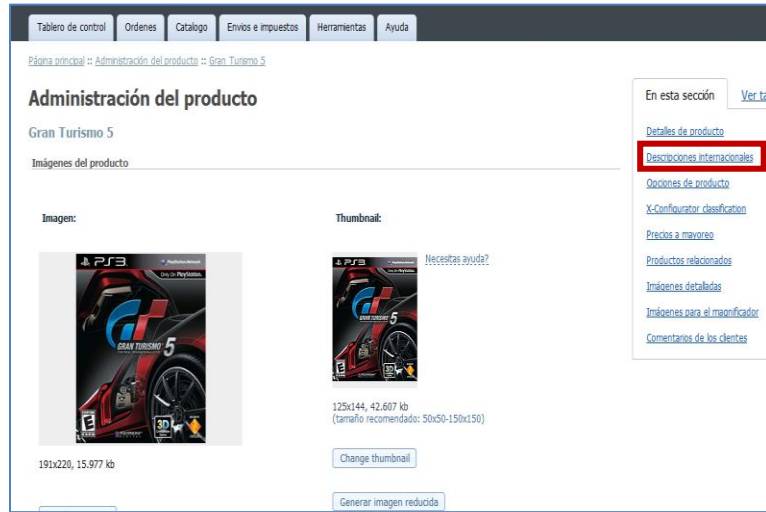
Tablero de control | Ordenes | Catalogo | Envios e impuestos | Herramientas | Ayuda

Página principal :: Administración del producto :: Gran Turismo 5

Administración del producto

Gran Turismo 5

Imágenes del producto

Imagen:

PS3 PlayStation Network Only On PlayStation GRAN TURISMO 5

191x220, 15.977 kb

Thumbnail:

PS3 GRAN TURISMO 5

Necesitas ayuda?

125x144, 42.607 kb
(tamaño recomendado: 50x50-150x150)

Change thumbnail

Generar imagen reducida

En esta sección | Ver ta

Detalles de producto
Descripciones internacionales
Opciones de producto
X-Configurator classification
Precios a mayoreo
Productos relacionados
Imágenes detalladas
Imágenes para el magnificador
Comentarios de los clientes